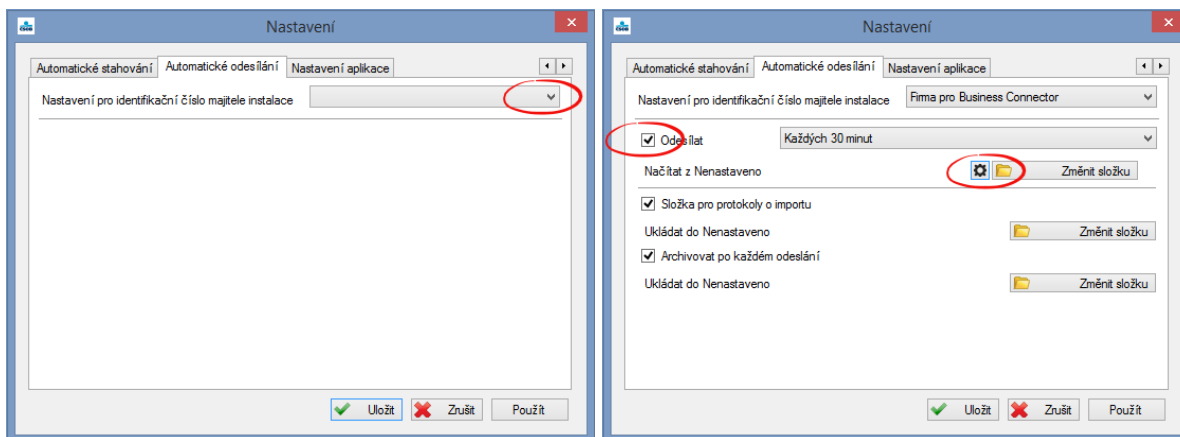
Nastavení

Automatické stahování | Automatické odesílání | Nastavení aplikace

Nastavení pro identifikační číslo majitele instalace

Uložit | Zrušit | Použít

Nastavení

Automatické stahování | Automatické odesílání | Nastavení aplikace

Nastavení pro identifikační číslo majitele instalace | Firma pro Business Connector

Odesílat | Každých 30 minut

Načítat z Nenastaveno | Změnit složku

Složka pro protokoly o importu

Ukládat do Nenastaveno | Změnit složku

Archivovat po každém odeslání

Ukládat do Nenastaveno | Změnit složku

Uložit | Zrušit | Použít